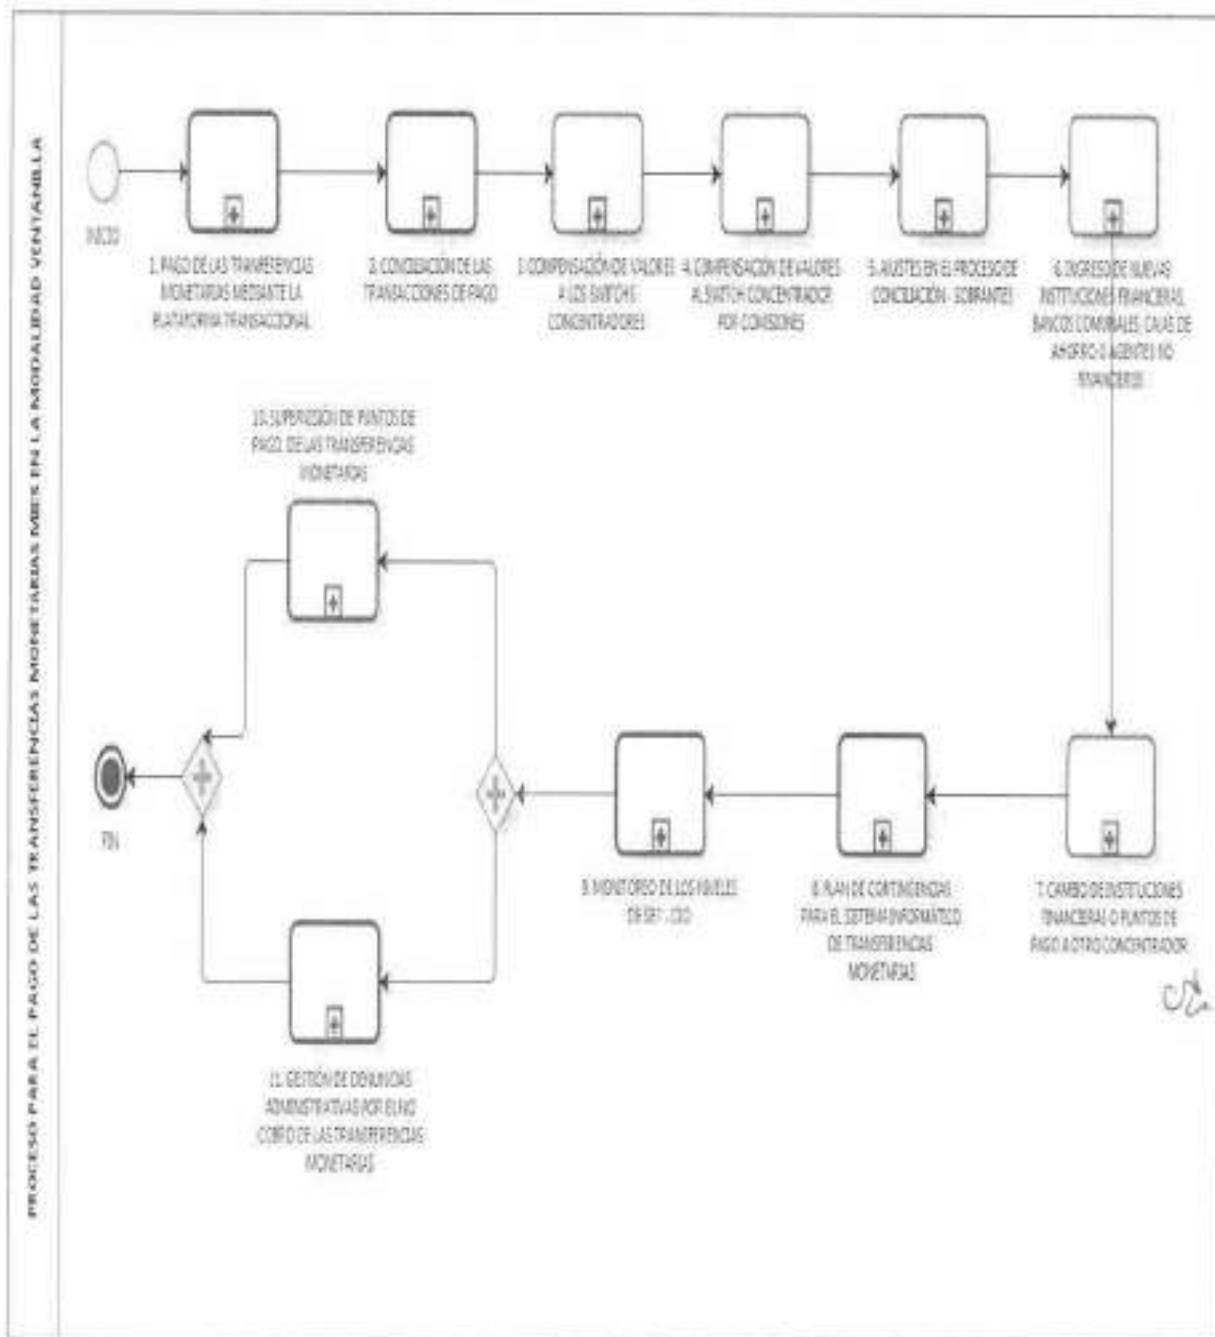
PROCESO PARA EL PAGO DE LAS TRANSFERENCIAS MONETARIAS MIES EN LA MODALIDAD VENTANILLA

INICIO

1. PAGO DE LAS TRANSFERENCIAS MONETARIAS MEDIANTE LA PLATAFORMA TRANSACCIONAL

2. CONCILIACIÓN DE LAS TRANSACCIONES DE PAGO

3. COMPENSACIÓN DE VALORES A LOS SWITCHS CONCENTRADORES

4. COMPENSACIÓN DE VALORES AL SWITCH CONCENTRADOR POR COMISIONES

5. AJUSTES EN EL PROCESO DE CONCILIACIÓN - SOBRANTES

6. INGRESO DE NUEVAS INSTITUCIONES FINANCIERAS, BANCOS COMUNALES, CAJAS DE AHORRO O AGENTES NO FINANCIEROS

7. CAMBIO DE INSTITUCIONES FINANCIERAS O PUNTOS DE PAGO A OTRO CONCENTRADOR

8. PLAN DE CONTINGENCIAS PARA EL SISTEMA INFORMÁTICO DE TRANSFERENCIAS MONETARIAS

9. MONITOREO DE LOS NIVELES DE SERVICIO

10. SUPERVISIÓN DE PUNTOS DE PAGO DE LAS TRANSFERENCIAS MONETARIAS

11. GESTIÓN DE DENUNCIAS ADMINISTRATIVAS POR EL NO COBRO DE LAS TRANSFERENCIAS MONETARIAS

FIN